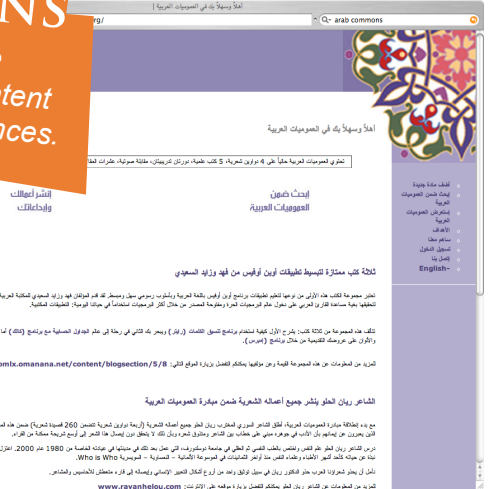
NS
ntent
nces.

أهلاً وسهلاً بك في العموميات العربية

rg/

arab commons

أهلاً وسهلاً بك في العموميات العربية

تحتوي العموميات العربية حالياً على 4 دواوين شعرية، 5 كتب علمية، دورتان تدريبيتان، مقابلة صوتية، عشرات المقا

ابحث ضمن العموميات العربية

انشر أعمالك وإبداعاتك

أضف مادة جديدة
ابحث ضمن العموميات العربية
استعرض العموميات العربية
الأهداف
ساهم معنا
تسجيل الدخول
اتصل بنا
English

ثلاثة كتب مختارة لتبسيط تطبيقات أوبن أوفيس من فهد وزايد السعيدي

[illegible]

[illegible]

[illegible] omlx.omanana.net/content/blogsection/5/8

الشاعر ريان الحلو ينشر جميع أعماله الشعرية ضمن مبادرة العموميات العربية

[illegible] 260 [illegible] 1980 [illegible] 2001 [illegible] Who is Who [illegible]

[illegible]

www.rayanhelou.com